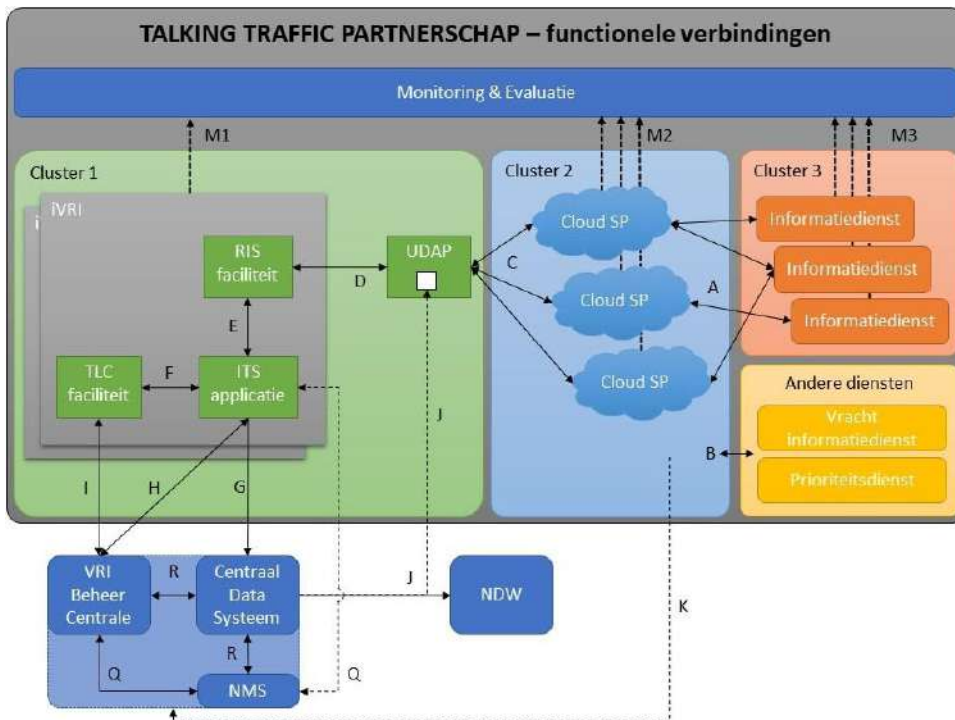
TALKING TRAFFIC PARTNERSCHAP – functionele verbindingen

Monitoring & Evaluatie

M1

M2

M3

Cluster 1

iVRI

RIS faciliteit

D

UDAP

E

TLC faciliteit

F

ITS applicatie

Cluster 2

Cloud SP

C

Cloud SP

A

Cloud SP

J

Cluster 3

Informatiedienst

Informatiedienst

Informatiedienst

Andere diensten

Vracht informatiedienst

Prioriteitsdienst

B

I

H

G

VRI Beheer Centrale

R

Centraal Data Systeem

J

NDW

K

R

Q

NMS

Q